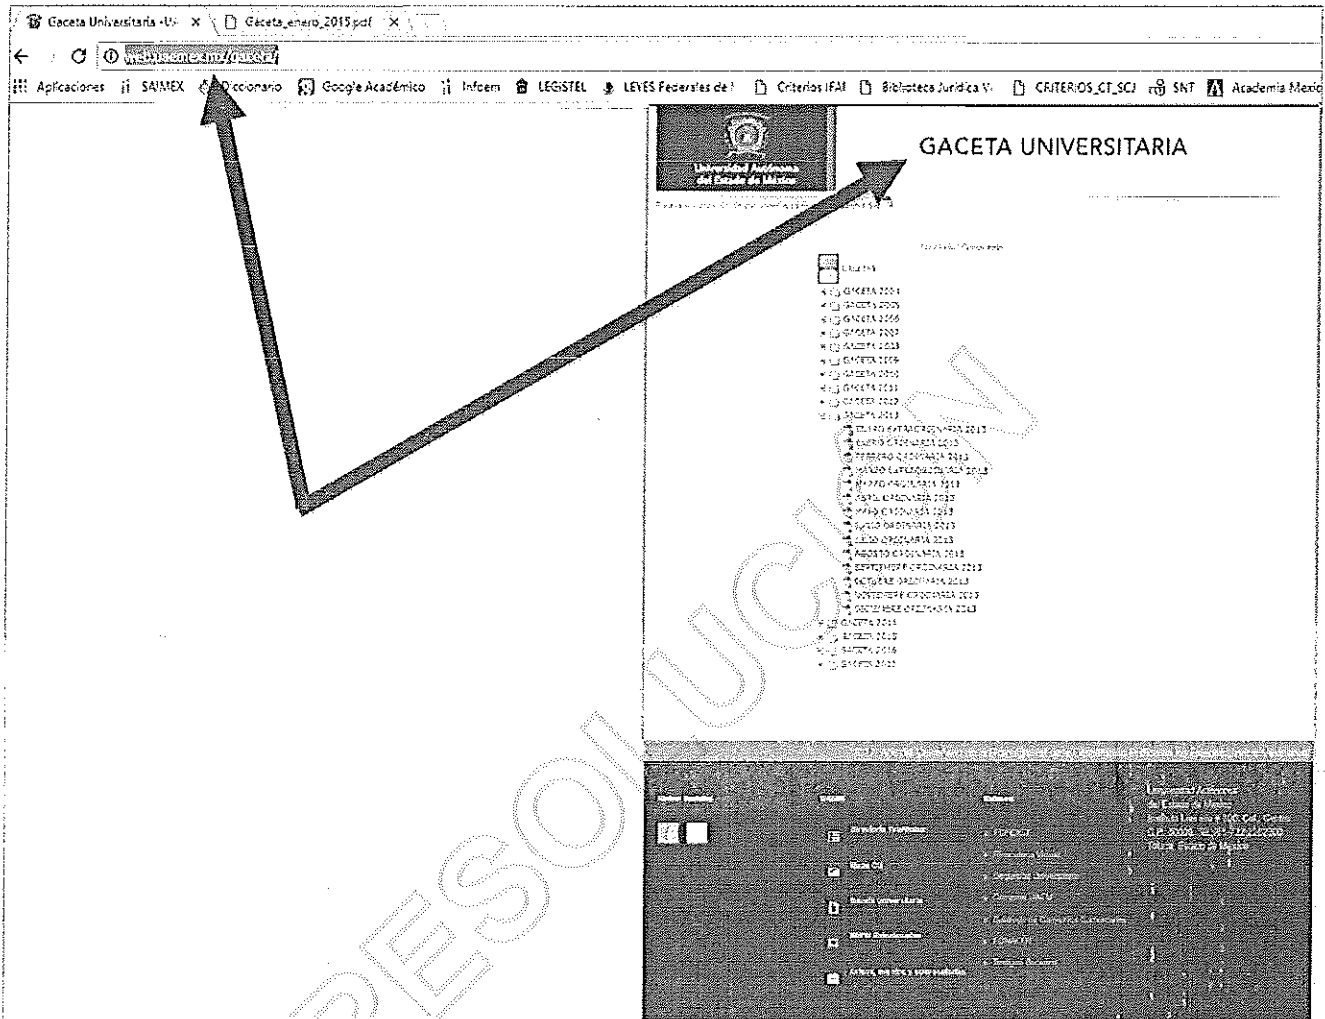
Gaceta Universitaria -U × Gaceta_enero_2015.pdf ×

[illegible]

Aplicaciones SAIMEX Diccionario Google Académico Infoem LEGISTEL LEYES Federales de Criterios IFAI Biblioteca Jurídica V CRITERIOS_CT_SCJ SNT Academia Mexic

Universidad Autónoma del Estado de México

GACETA UNIVERSITARIA

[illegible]

GACETA 2004
GACETA 2005
GACETA 2006
GACETA 2007
GACETA 2008
GACETA 2009
GACETA 2010
GACETA 2011
GACETA 2012
GACETA 2013
ENERO EXTRAORDINARIA 2013
ENERO ORDINARIA 2013
FEBRERO ORDINARIA 2013
MARZO EXTRAORDINARIA 2013
MARZO ORDINARIA 2013
ABRIL ORDINARIA 2013
MAYO ORDINARIA 2013
JUNIO ORDINARIA 2013
JULIO ORDINARIA 2013
AGOSTO ORDINARIA 2013
SEPTIEMBRE ORDINARIA 2013
OCTUBRE ORDINARIA 2013
NOVIEMBRE ORDINARIA 2013
DICIEMBRE ORDINARIA 2013
GACETA 2014
GACETA 2015
GACETA 2016
GACETA 2017

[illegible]

Universidad Autónoma del Estado de México

Toluca, Estado de México

RESOLUCIÓN